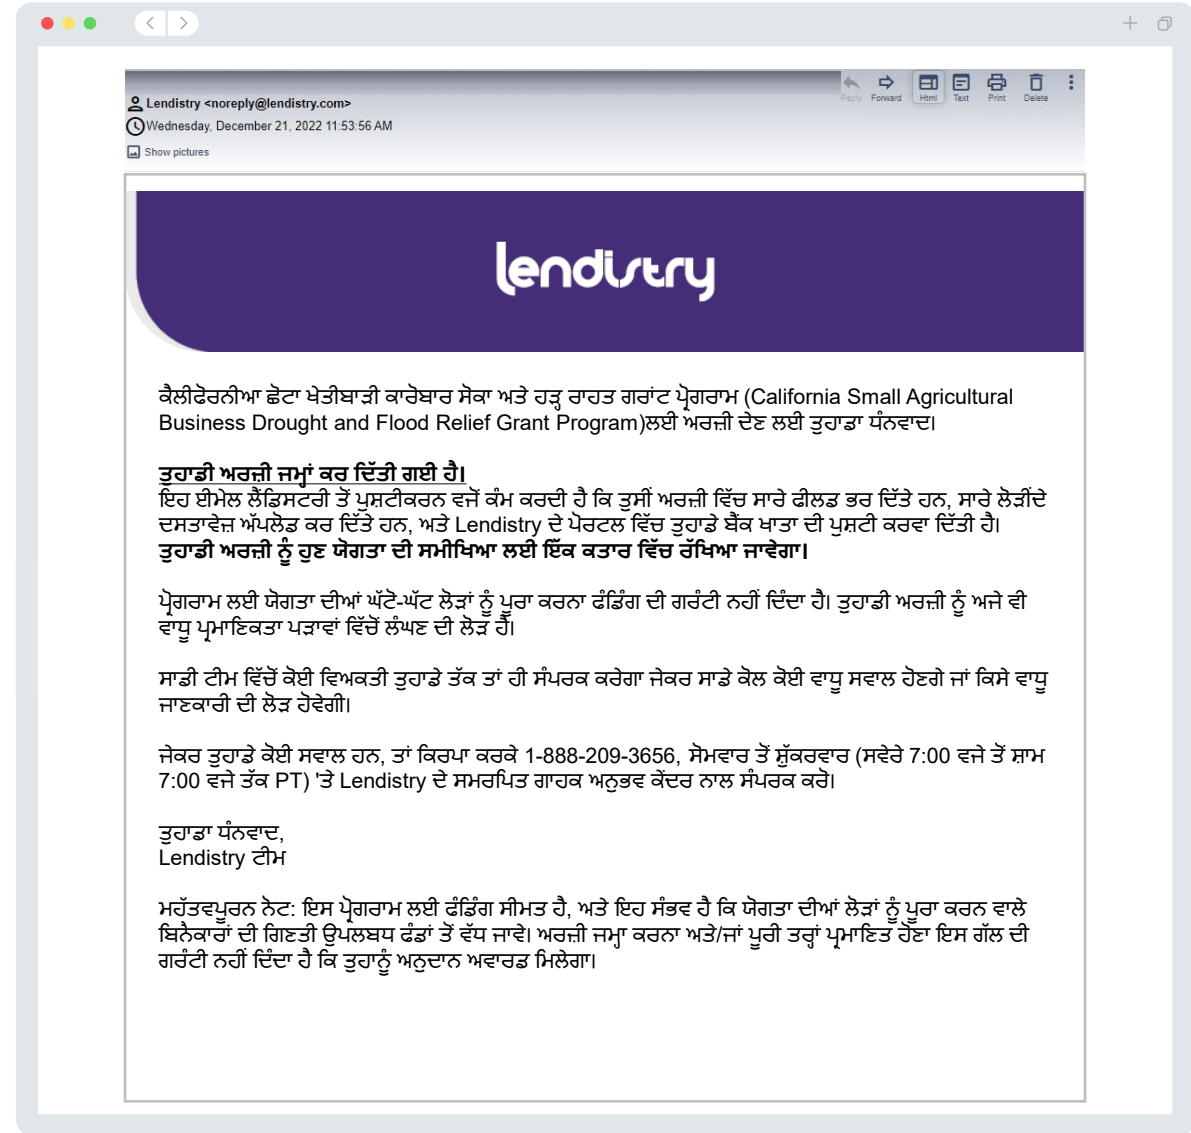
Reply Forward Html Text Print Delete

Lendistry <noreply@lendistry.com>
Wednesday, December 21, 2022 11:53:56 AM
Show pictures

lendistry

ਕੈਲੀਫੋਰਨੀਆ ਛੋਟਾ ਖੇਤੀਬਾੜੀ ਕਾਰੋਬਾਰ ਸੋਕਾ ਅਤੇ ਹੜ੍ਹ ਰਾਹਤ ਗਰਾਂਟ ਪ੍ਰੋਗਰਾਮ (California Small Agricultural Business Drought and Flood Relief Grant Program)ਲਈ ਅਰਜ਼ੀ ਦੇਣ ਲਈ ਤੁਹਾਡਾ ਧੰਨਵਾਦ।

ਤੁਹਾਡੀ ਅਰਜ਼ੀ ਜਮ੍ਹਾਂ ਕਰ ਦਿੱਤੀ ਗਈ ਹੈ।
ਇਹ ਈਮੇਲ ਲੈਂਡਿਸਟਰੀ ਤੋਂ ਪੁਸ਼ਟੀਕਰਨ ਵਜੋਂ ਕੰਮ ਕਰਦੀ ਹੈ ਕਿ ਤੁਸੀਂ ਅਰਜ਼ੀ ਵਿੱਚ ਸਾਰੇ ਫੀਲਡ ਭਰ ਦਿੱਤੇ ਹਨ, ਸਾਰੇ ਲੋੜੀਂਦੇ ਦਸਤਾਵੇਜ਼ ਅੱਪਲੋਡ ਕਰ ਦਿੱਤੇ ਹਨ, ਅਤੇ Lendistry ਦੇ ਪੋਰਟਲ ਵਿੱਚ ਤੁਹਾਡੇ ਬੈਂਕ ਖਾਤਾ ਦੀ ਪੁਸ਼ਟੀ ਕਰਵਾ ਦਿੱਤੀ ਹੈ।
ਤੁਹਾਡੀ ਅਰਜ਼ੀ ਨੂੰ ਹੁਣ ਯੋਗਤਾ ਦੀ ਸਮੀਖਿਆ ਲਈ ਇੱਕ ਕਤਾਰ ਵਿੱਚ ਰੱਖਿਆ ਜਾਵੇਗਾ।

ਪ੍ਰੋਗਰਾਮ ਲਈ ਯੋਗਤਾ ਦੀਆਂ ਘੱਟੋ-ਘੱਟ ਲੋੜਾਂ ਨੂੰ ਪੂਰਾ ਕਰਨਾ ਫੰਡਿੰਗ ਦੀ ਗਰੰਟੀ ਨਹੀਂ ਦਿੰਦਾ ਹੈ। ਤੁਹਾਡੀ ਅਰਜ਼ੀ ਨੂੰ ਅਜੇ ਵੀ ਵਾਧੂ ਪ੍ਰਮਾਣਿਕਤਾ ਪੜਾਵਾਂ ਵਿੱਚੋਂ ਲੰਘਣ ਦੀ ਲੋੜ ਹੈ।

ਸਾਡੀ ਟੀਮ ਵਿੱਚੋਂ ਕੋਈ ਵਿਅਕਤੀ ਤੁਹਾਡੇ ਤੱਕ ਤਾਂ ਹੀ ਸੰਪਰਕ ਕਰੇਗਾ ਜੇਕਰ ਸਾਡੇ ਕੋਲ ਕੋਈ ਵਾਧੂ ਸਵਾਲ ਹੋਣਗੇ ਜਾਂ ਕਿਸੇ ਵਾਧੂ ਜਾਣਕਾਰੀ ਦੀ ਲੋੜ ਹੋਵੇਗੀ।

ਜੇਕਰ ਤੁਹਾਡੇ ਕੋਈ ਸਵਾਲ ਹਨ, ਤਾਂ ਕਿਰਪਾ ਕਰਕੇ 1-888-209-3656, ਸੋਮਵਾਰ ਤੋਂ ਸ਼ੁੱਕਰਵਾਰ (ਸਵੇਰੇ 7:00 ਵਜੇ ਤੋਂ ਸ਼ਾਮ 7:00 ਵਜੇ ਤੱਕ PT) 'ਤੇ Lendistry ਦੇ ਸਮਰਪਿਤ ਗਾਹਕ ਅਨੁਭਵ ਕੇਂਦਰ ਨਾਲ ਸੰਪਰਕ ਕਰੋ।

ਤੁਹਾਡਾ ਧੰਨਵਾਦ,
Lendistry ਟੀਮ

ਮਹੱਤਵਪੂਰਨ ਨੋਟ: ਇਸ ਪ੍ਰੋਗਰਾਮ ਲਈ ਫੰਡਿੰਗ ਸੀਮਤ ਹੈ, ਅਤੇ ਇਹ ਸੰਭਵ ਹੈ ਕਿ ਯੋਗਤਾ ਦੀਆਂ ਲੋੜਾਂ ਨੂੰ ਪੂਰਾ ਕਰਨ ਵਾਲੇ ਬਿਨੈਕਾਰਾਂ ਦੀ ਗਿਣਤੀ ਉਪਲਬਧ ਫੰਡਾਂ ਤੋਂ ਵੱਧ ਜਾਵੇ। ਅਰਜ਼ੀ ਜਮ੍ਹਾ ਕਰਨਾ ਅਤੇ/ਜਾਂ ਪੂਰੀ ਤਰ੍ਹਾਂ ਪ੍ਰਮਾਣਿਤ ਹੋਣਾ ਇਸ ਗੱਲ ਦੀ ਗਰੰਟੀ ਨਹੀਂ ਦਿੰਦਾ ਹੈ ਕਿ ਤੁਹਾਨੂੰ ਅਨੁਦਾਨ ਅਵਾਰਡ ਮਿਲੇਗਾ।